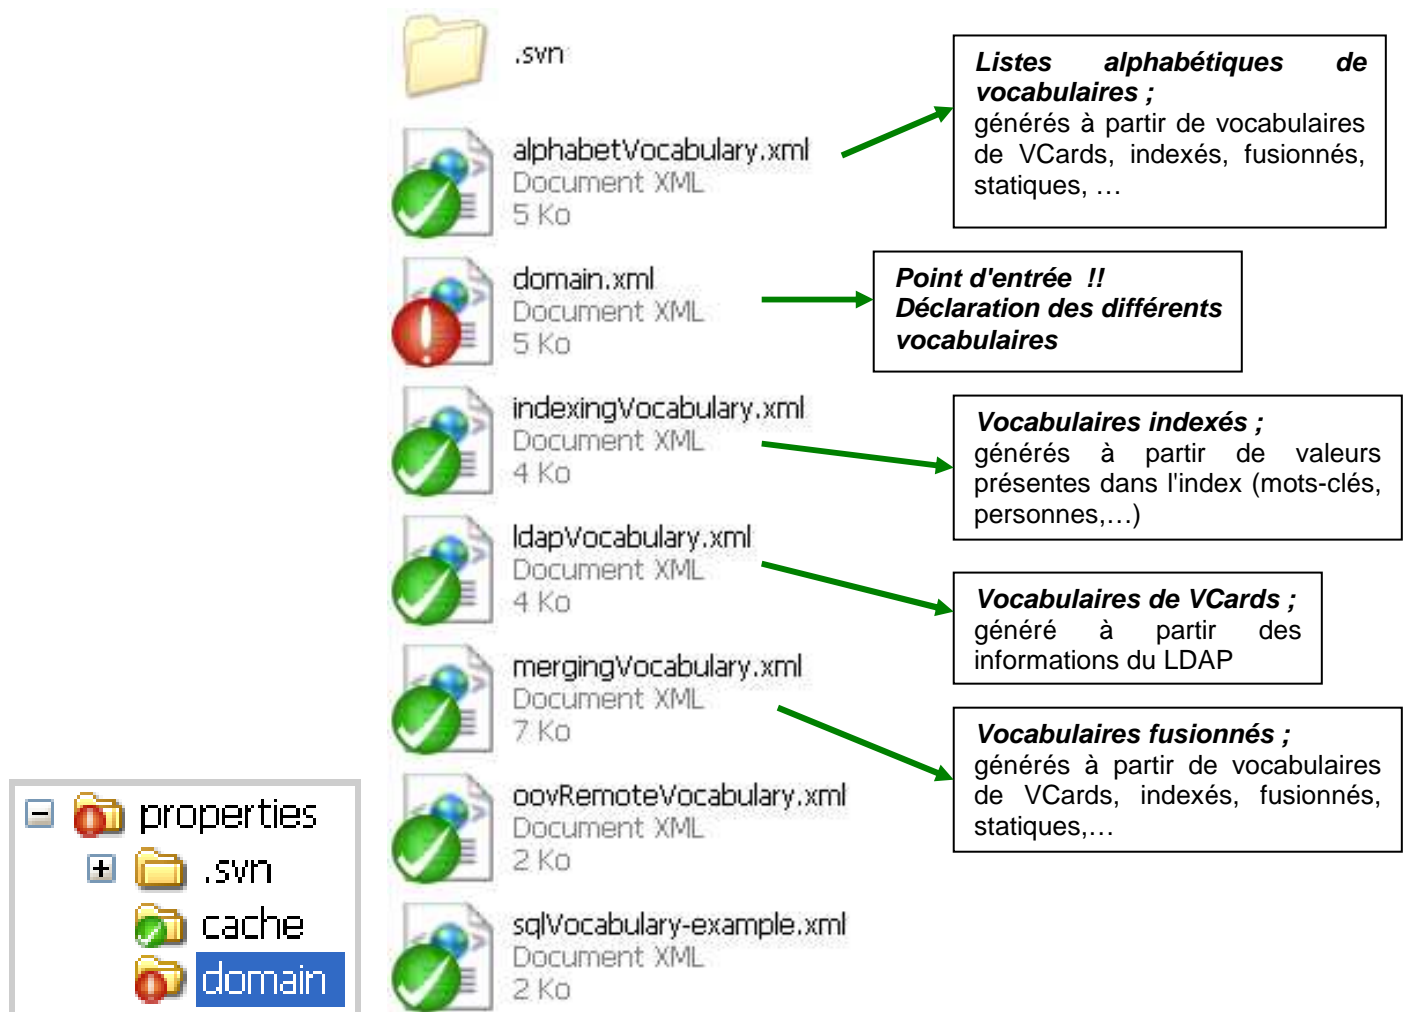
.svn

alphabetVocabulary.xml
Document XML
5 Ko

domain.xml
Document XML
5 Ko

indexingVocabulary.xml
Document XML
4 Ko

ldapVocabulary.xml
Document XML
4 Ko

mergingVocabulary.xml
Document XML
7 Ko

oovRemoteVocabulary.xml
Document XML
2 Ko

sqlVocabulary-example.xml
Document XML
2 Ko

**Listes alphabétiques de vocabulaires ;**
générés à partir de vocabulaires de VCards, indexés, fusionnés, statiques, …

**Point d'entrée !!**
**Déclaration des différents vocabulaires**

**Vocabulaires indexés ;**
générés à partir de valeurs présentes dans l'index (mots-clés, personnes,…)

**Vocabulaires de VCards ;**
généré à partir des informations du LDAP

**Vocabulaires fusionnés ;**
générés à partir de vocabulaires de VCards, indexés, fusionnés, statiques,…

properties
.svn
cache
domain